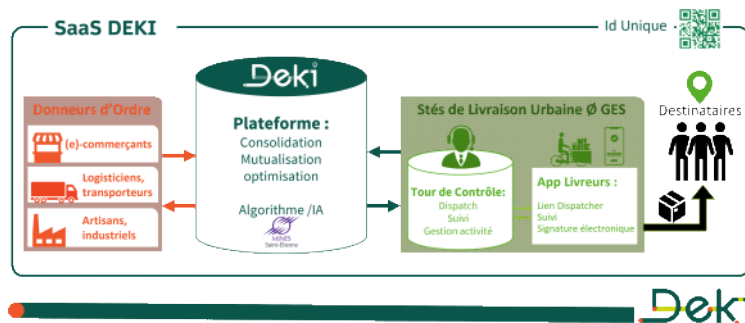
SaaS DEKI

Id Unique

Donneurs d'Ordre

(e)-commerçants

Logisticiens, transporteurs

Artisans, industriels

Deki

Plateforme :
Consolidation
Mutualisation
optimisation

Algorithme /IA

MINES Saint-Étienne

Stés de Livraison Urbaine Ø GES

Tour de Contrôle:
Dispatch
Suivi
Gestion activité

App Livreurs :
Lien Dispatcher
Suivi
Signature électronique

Destinataires

Deki